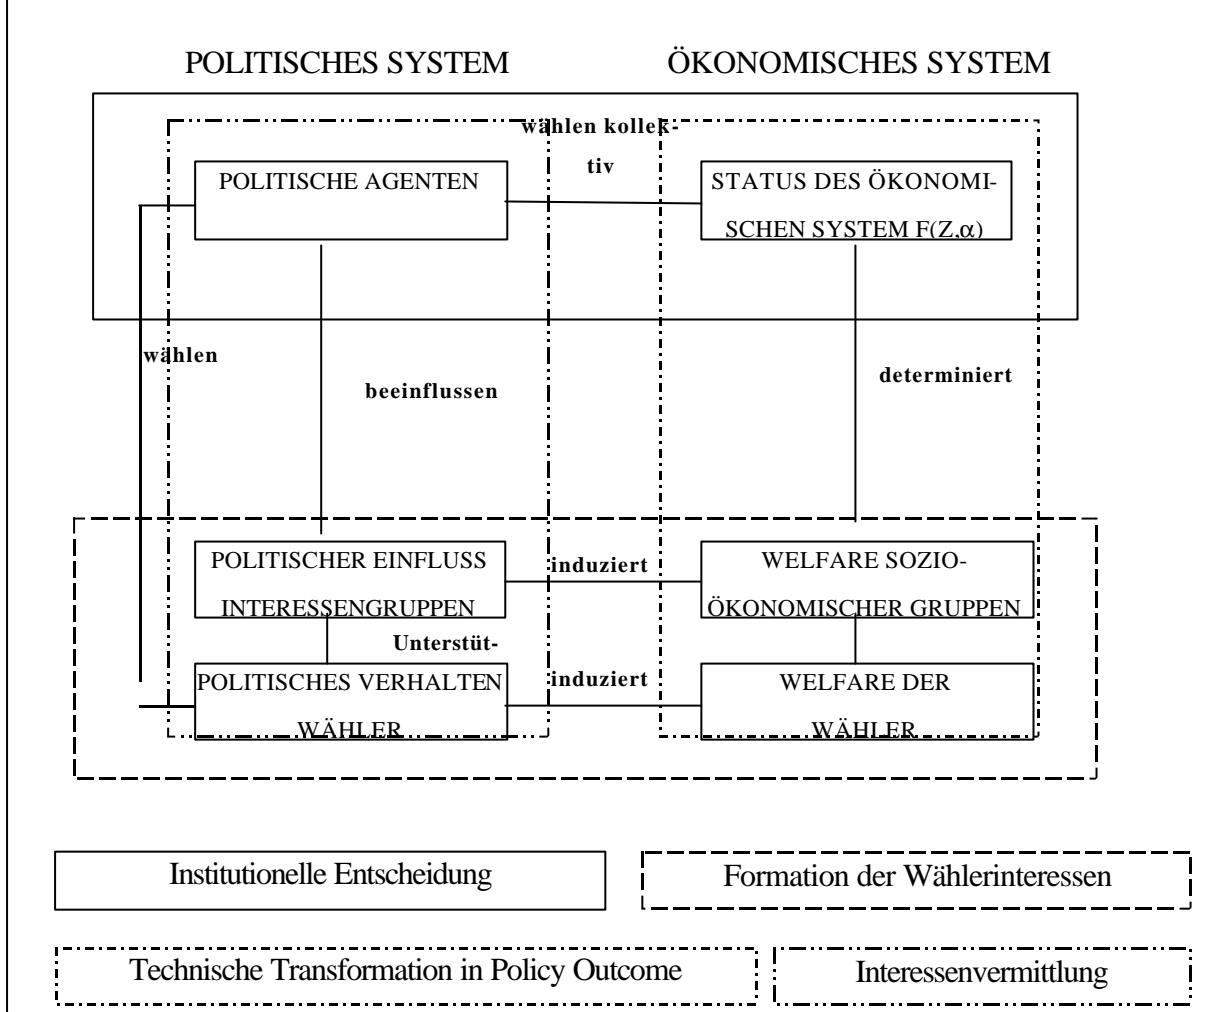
POLITISCHES SYSTEM

ÖKONOMISCHES SYSTEM

wählen kollektiv

POLITISCHE AGENTEN

STATUS DES ÖKONOMISCHEN SYSTEM F(Z.$\alpha$)

wählen

beeinflussen

determiniert

POLITISCHER EINFLUSS INTERESSENGRUPPEN

induziert

WELFARE SOZIOÖKONOMISCHER GRUPPEN

Unterstüt-

POLITISCHES VERHALTEN WÄHLER

induziert

WELFARE DER WÄHLER

Institutionelle Entscheidung

Formation der Wählerinteressen

Technische Transformation in Policy Outcome

Interessenvermittlung